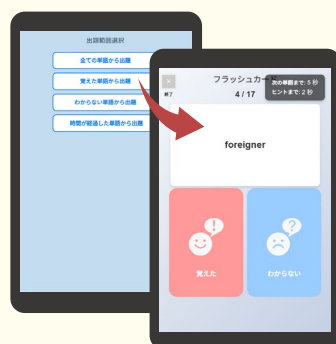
出題範囲選択

全ての単語から出題

覚えた単語から出題

わからない単語から出題

時間が経過した単語から出題

終了

フラッシュカード

4 / 17

次の単語まで: 5 秒
ヒントまで: 2 秒

foreigner

覚えた

わからない